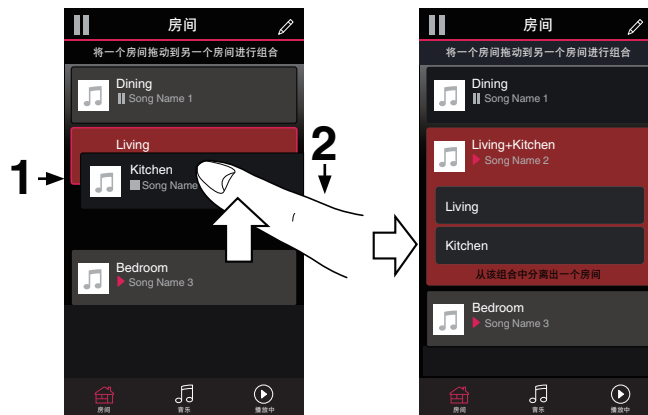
房间

将一个房间拖动到另一个房间进行组合

Dining
Song Name 1

Living

1

Kitchen
Song Name

2

Bedroom
Song Name 3

房间 音乐 播放中

房间

将一个房间拖动到另一个房间进行组合

Dining
Song Name 1

Living+Kitchen
Song Name 2

Living

Kitchen

从该组合中分离出一个房间

Bedroom
Song Name 3

房间 音乐 播放中